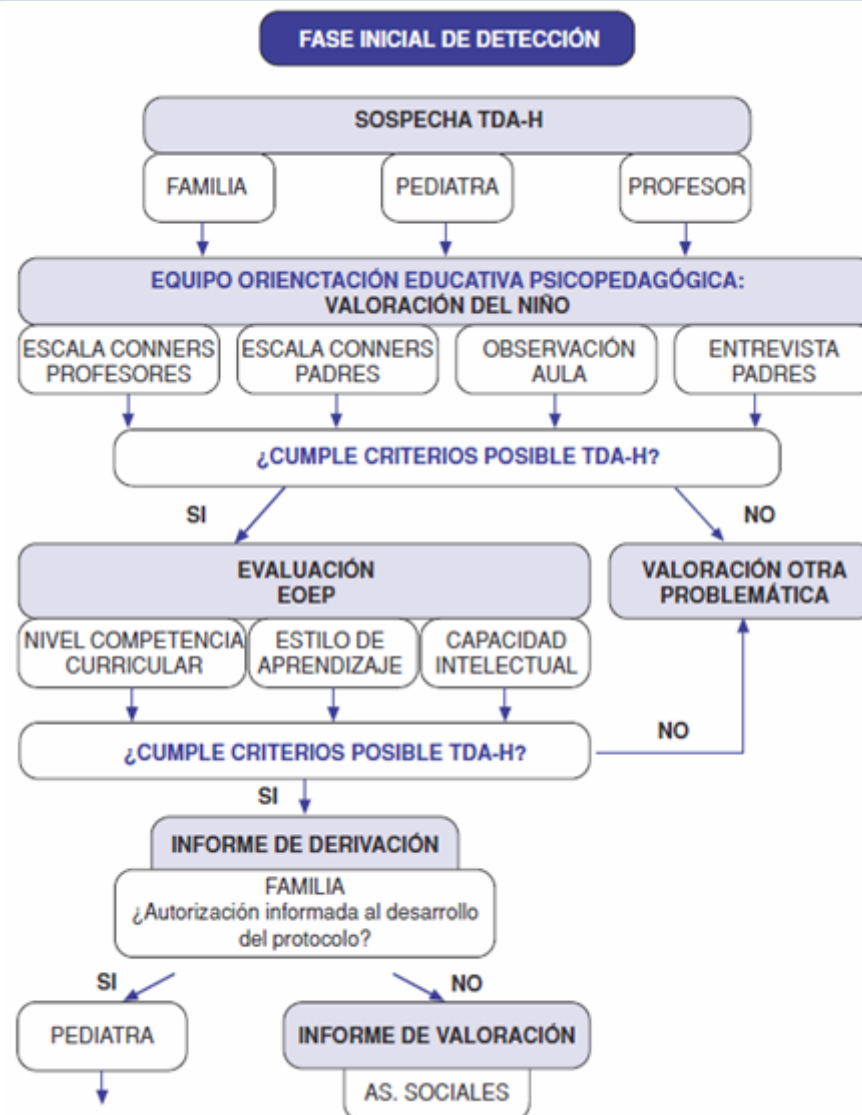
FASE INICIAL DE DETECCIÓN

SOSPECHA TDA-H

FAMILIA

PEDIATRA

PROFESOR

EQUIPO ORIENCTACIÓN EDUCATIVA PSICOPEDAGÓGICA: VALORACIÓN DEL NIÑO

ESCALA CONNERS PROFESORES

ESCALA CONNERS PADRES

OBSERVACIÓN AULA

ENTREVISTA PADRES

¿CUMPLE CRITERIOS POSIBLE TDA-H?

SI

NO

EVALUACIÓN EOEP

VALORACIÓN OTRA PROBLEMÁTICA

NIVEL COMPETENCIA CURRICULAR

ESTILO DE APRENDIZAJE

CAPACIDAD INTELECTUAL

NO

¿CUMPLE CRITERIOS POSIBLE TDA-H?

SI

INFORME DE DERIVACIÓN

FAMILIA
¿Autorización informada al desarrollo del protocolo?

SI

NO

PEDIATRA

INFORME DE VALORACIÓN

AS. SOCIALES